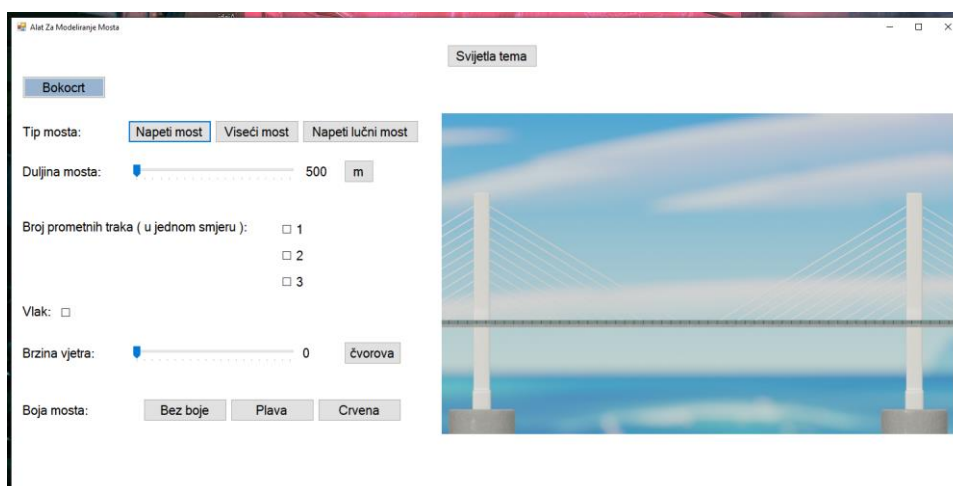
Alat Za Modeliranje Mosta

Svijetla tema

Bokocrt

Tip mosta: Napeti most Viseći most Napeti lučni most

Duljina mosta: 500 m

Broj prometnih traka ( u jednom smjeru ): ☐ 1 ☐ 2 ☐ 3

Vlak: ☐

Brzina vjetra: 0 čvorova

Boja mosta: Bez boje Plava Crvena